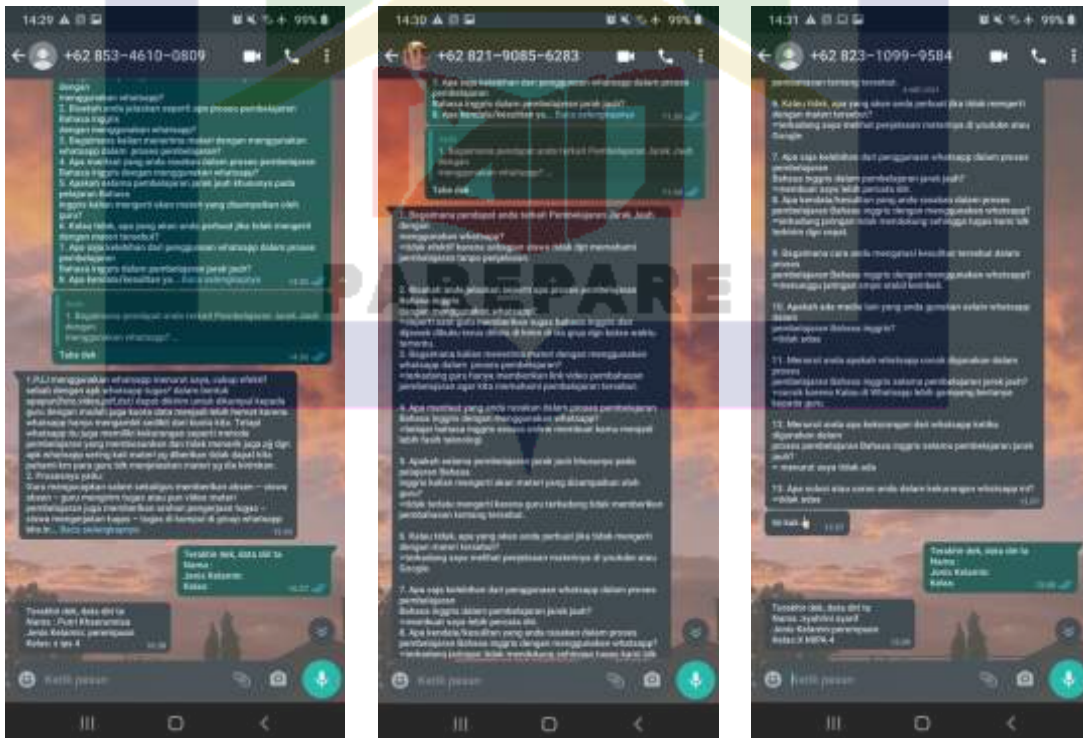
14:29 99%

+62 853-4610-0809

menggunakan whatsapp?
2. Bisakah anda jelaskan seperti apa proses pembelajaran Bahasa Inggris dengan menggunakan whatsapp?
3. Bagaimana kalian menerima materi dengan menggunakan whatsapp dalam proses pembelajaran?
4. Apa manfaat yang anda rasakan dalam proses pembelajaran Bahasa Inggris dengan menggunakan whatsapp?
5. Apakah selama pembelajaran jarak jauh khususnya pada pelajaran Bahasa Inggris kalian mengerti akan materi yang disampaikan oleh guru?
6. Kalau tidak, apa yang akan anda perbuat jika tidak mengerti dengan materi tersebut?
7. Apa saja kelebihan dari penggunaan whatsapp dalam proses pembelajaran Bahasa Inggris dalam pembelajaran jarak jauh?
8. Apa kendala/kesulitan ya... Baca selengkapnya

Anda
1. Bagaimana pendapat anda terkait Pembelajaran Jarak Jauh dengan menggunakan whatsapp?...

Tulis disini

1.PJJ menggunakan whatsapp menurut saya, cukup efektif selain dengan apk whatsapp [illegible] ...
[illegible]
2. Prosesnya yaitu:
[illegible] ... Baca selengkapnya

Tuliskan dek, data diri ta
Nama :
Jenis Kelamin:
Kelas:

Tuliskan dek, data diri ta
Nama : Putri Khoerunnisa
Jenis Kelamin : perempuan
Kelas : x ips 4

Ketik pesan

14:30 99%

+62 821-9085-6283

7. Apa saja kelebihan dari penggunaan whatsapp dalam proses pembelajaran Bahasa Inggris dalam pembelajaran jarak jauh?
8. Apa kendala/kesulitan ya... Baca selengkapnya

Anda
1. Bagaimana pendapat anda terkait Pembelajaran Jarak Jauh dengan menggunakan whatsapp?...

Tulis disini

1. Bagaimana pendapat anda terkait Pembelajaran Jarak Jauh dengan menggunakan whatsapp?
=tidak efektif karena sebagian siswa tidak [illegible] memahami pembelajaran tanpa penjelasan

2. Bisakah anda jelaskan seperti apa proses pembelajaran Bahasa Inggris dengan menggunakan whatsapp?
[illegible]
3. Bagaimana kalian menerima materi dengan menggunakan whatsapp dalam proses pembelajaran?
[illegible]

4. Apa manfaat yang anda rasakan dalam proses pembelajaran Bahasa Inggris dengan menggunakan whatsapp?
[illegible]

5. Apakah selama pembelajaran jarak jauh khususnya pada pelajaran Bahasa Inggris kalian mengerti akan materi yang disampaikan oleh guru?
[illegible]

6. Kalau tidak, apa yang akan anda perbuat jika tidak mengerti dengan materi tersebut?
=terkadang saya melihat penjelasan materinya di youtube atau Google

7. Apa saja kelebihan dari penggunaan whatsapp dalam proses pembelajaran Bahasa Inggris dalam pembelajaran jarak jauh?
=membuat saya lebih percaya diri
8. Apa kendala/kesulitan yang anda rasakan dalam proses pembelajaran Bahasa Inggris dengan menggunakan whatsapp?
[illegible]

Ketik pesan

14:31 99%

+62 823-1099-9584

pembelajaran tentang tersebut.
6. Kalau tidak, apa yang akan anda perbuat jika tidak mengerti dengan materi tersebut?
=terkadang saya melihat penjelasan materinya di youtube atau Google

7. Apa saja kelebihan dari penggunaan whatsapp dalam proses pembelajaran Bahasa Inggris dalam pembelajaran jarak jauh?
=membuat saya lebih percaya diri
8. Apa kendala/kesulitan yang anda rasakan dalam proses pembelajaran Bahasa Inggris dengan menggunakan whatsapp?
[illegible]

9. Bagaimana cara anda mengatasi kesulitan tersebut dalam proses pembelajaran Bahasa Inggris dengan menggunakan whatsapp?
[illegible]

10. Apakah ada media lain yang anda gunakan selain whatsapp dalam pembelajaran Bahasa Inggris?
=tidak ada

11. Menurut anda apakah whatsapp cocok digunakan dalam proses pembelajaran Bahasa Inggris selama pembelajaran jarak jauh?
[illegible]

12. Menurut anda apa kekurangan dari whatsapp ketika digunakan dalam proses pembelajaran Bahasa Inggris selama pembelajaran jarak jauh?
= menurut saya tidak ada

13. Apa solusi atau saran anda dalam kekurangan whatsapp ini?
=tidak ada

itu saja

Tuliskan dek, data diri ta
Nama :
Jenis Kelamin:
Kelas:

Tuliskan dek, data diri ta
Nama: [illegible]
Jenis Kelamin:perempuan
Kelas:X MIPA 4

Ketik pesan